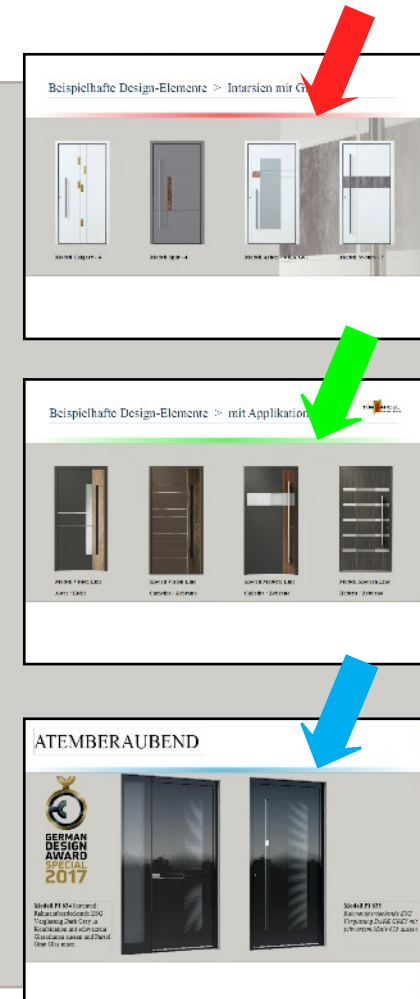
Beispielhafte Design-Elemente > Intarsien mit G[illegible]

Modell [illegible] Modell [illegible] Modell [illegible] Modell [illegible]

Beispielhafte Design-Elemente > mit Applikation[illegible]

Modell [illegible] Modell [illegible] Modell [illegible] Modell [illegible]

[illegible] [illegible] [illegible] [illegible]

ATEMBERAUBEND

GERMAN DESIGN AWARD SPECIAL 2017

Modell P1 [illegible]

Modell P1 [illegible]